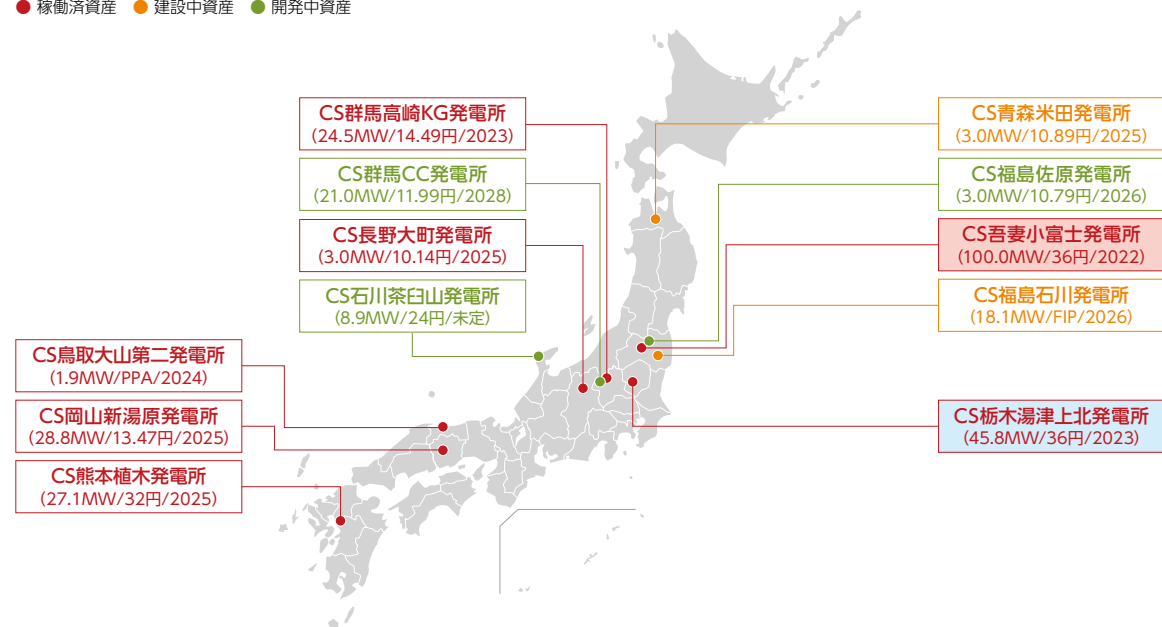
● 稼働済資産 ● 建設中資産 ● 開発中資産

CS群馬高崎KG発電所
(24.5MW/14.49円/2023)

CS群馬CC発電所
(21.0MW/11.99円/2028)

CS長野大町発電所
(3.0MW/10.14円/2025)

CS石川茶臼山発電所
(8.9MW/24円/未定)

CS鳥取大山第二発電所
(1.9MW/PPA/2024)

CS岡山新湯原発電所
(28.8MW/13.47円/2025)

CS熊本植木発電所
(27.1MW/32円/2025)

CS青森米田発電所
(3.0MW/10.89円/2025)

CS福島佐原発電所
(3.0MW/10.79円/2026)

CS吾妻小富士発電所
(100.0MW/36円/2022)

CS福島石川発電所
(18.1MW/FIP/2026)

CS栃木湯津上北発電所
(45.8MW/36円/2023)